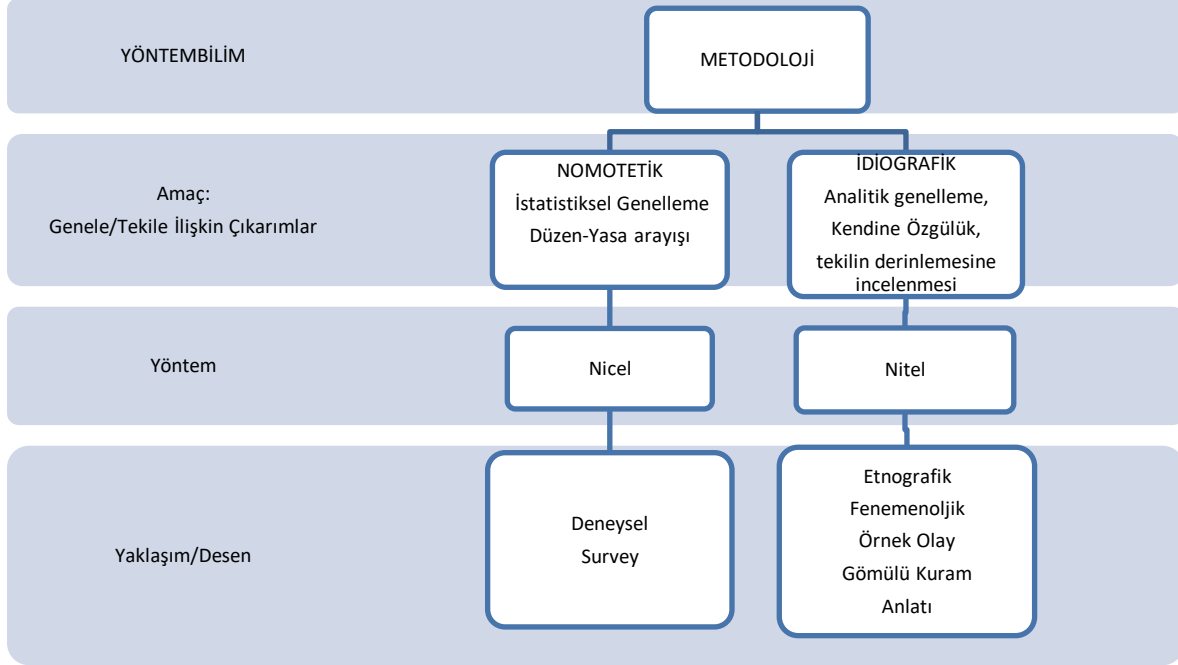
YÖNTEMBILIM

METODOLOJİ

Amaç:
Genele/Tekile İlişkin Çıkarımlar

NOMOTETİK
İstatistiksel Genelleme
Düzen-Yasa arayışı

İDİOGRAFİK
Analitik genelleme,
Kendine Özgülük,
tekilin derinlemesine incelenmesi

Yöntem

Nicel

Nitel

Yaklaşım/Desen

Deneysel
Survey

Etnografik
Fenemenoljik
Örnek Olay
Gömülü Kuram
Anlatı